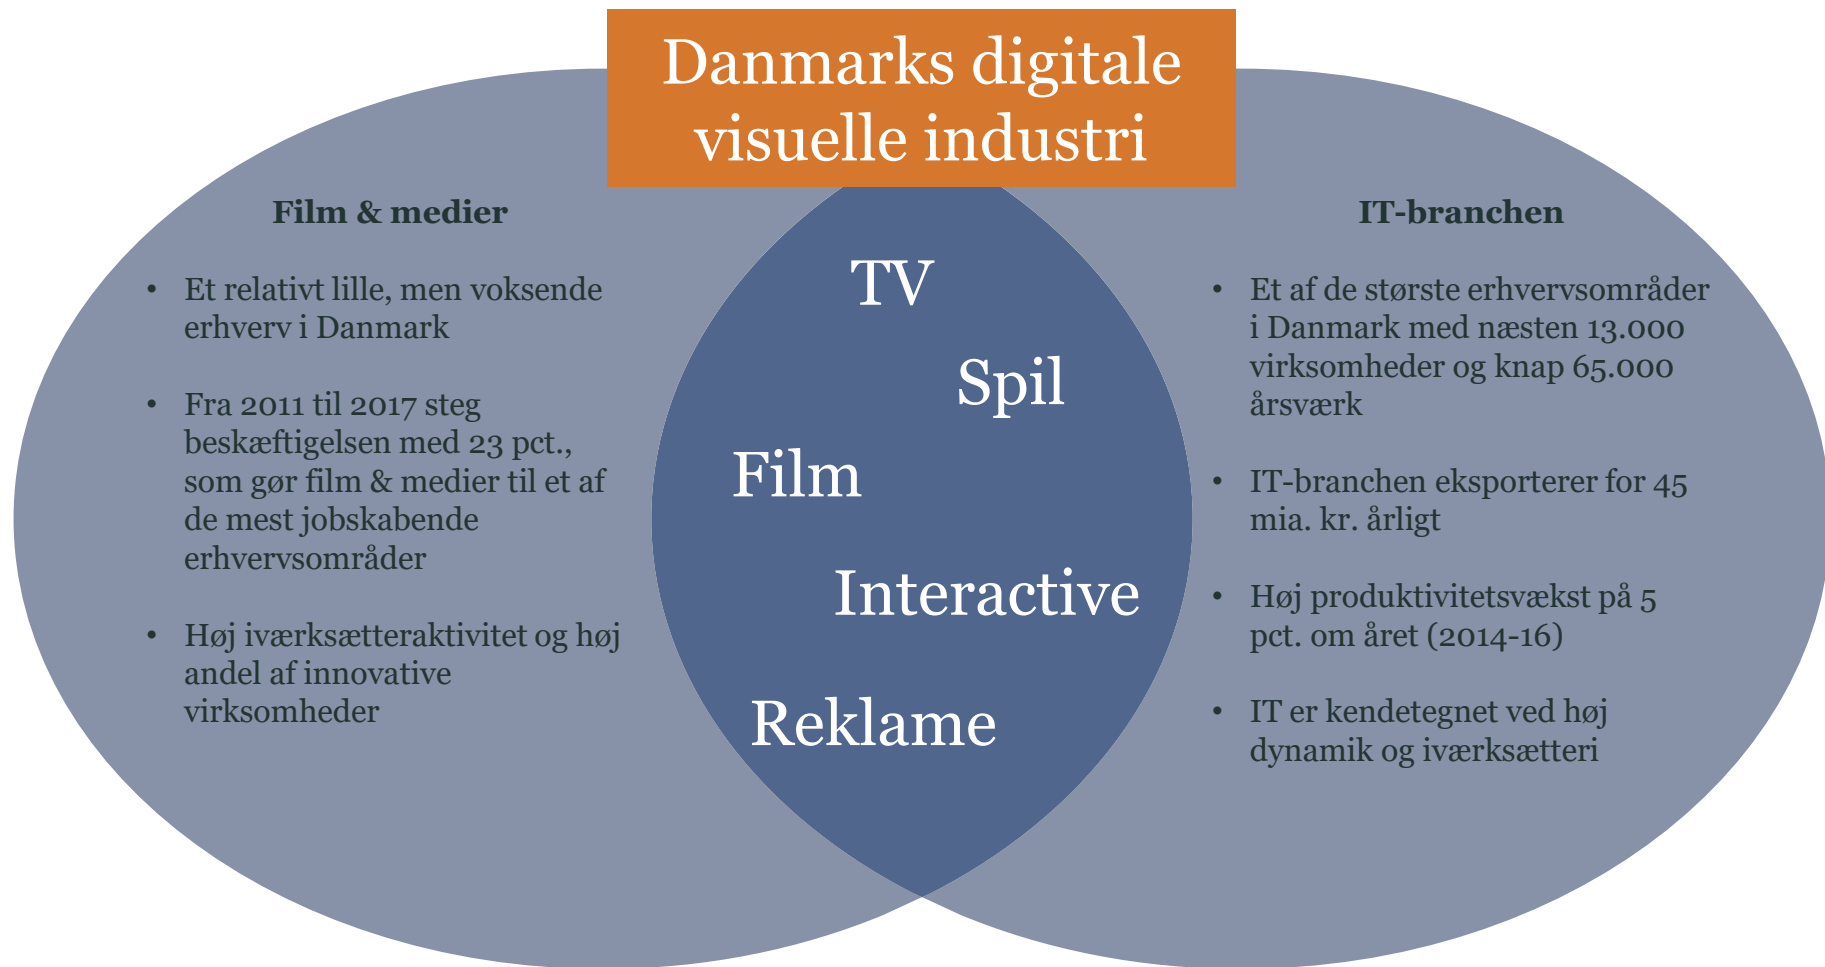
Danmarks digitale visuelle industri

Film & medier

- Et relativt lille, men voksende erhverv i Danmark
- Fra 2011 til 2017 steg beskæftigelsen med 23 pct., som gør film & medier til et af de mest jobskabende erhvervsområder
- Høj iværksætteraktivitet og høj andel af innovative virksomheder

TV

Spil

Film

Interactive

Reklame

IT-branchen

- Et af de største erhvervsområder i Danmark med næsten 13.000 virksomheder og knap 65.000 årsværk
- IT-branchen eksporterer for 45 mia. kr. årligt
- Høj produktivitetsvækst på 5 pct. om året (2014-16)
- IT er kendetegnet ved høj dynamik og iværksætteri